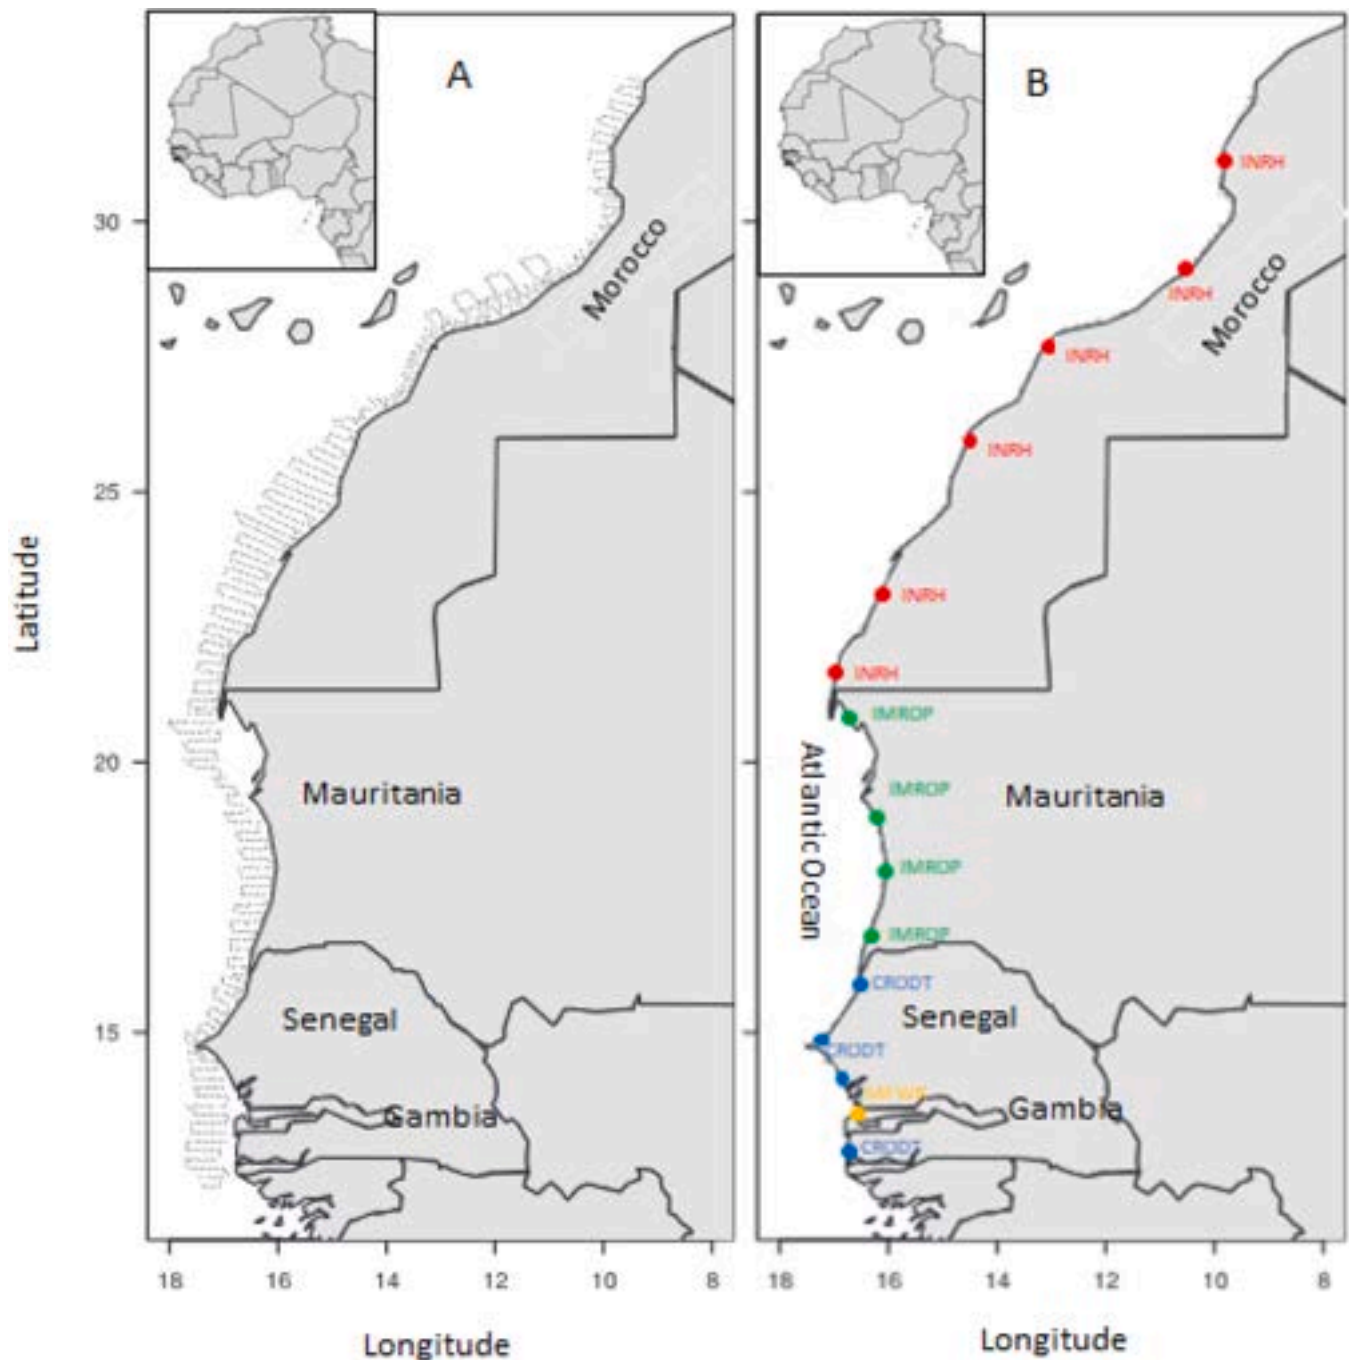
A

Morocco

Mauritania

Senegal

Gambia

30

25

20

15

18 16 14 12 10 8

Latitude

Longitude

B

INRH

INRH

Morocco

INRH

INRH

INRH

INRH

IMROP

Atlantic Ocean

IMROP

Mauritania

IMROP

IMROP

CRODT

Senegal

CRODT

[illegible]

Gambia

CRODT

18 16 14 12 10 8

Longitude